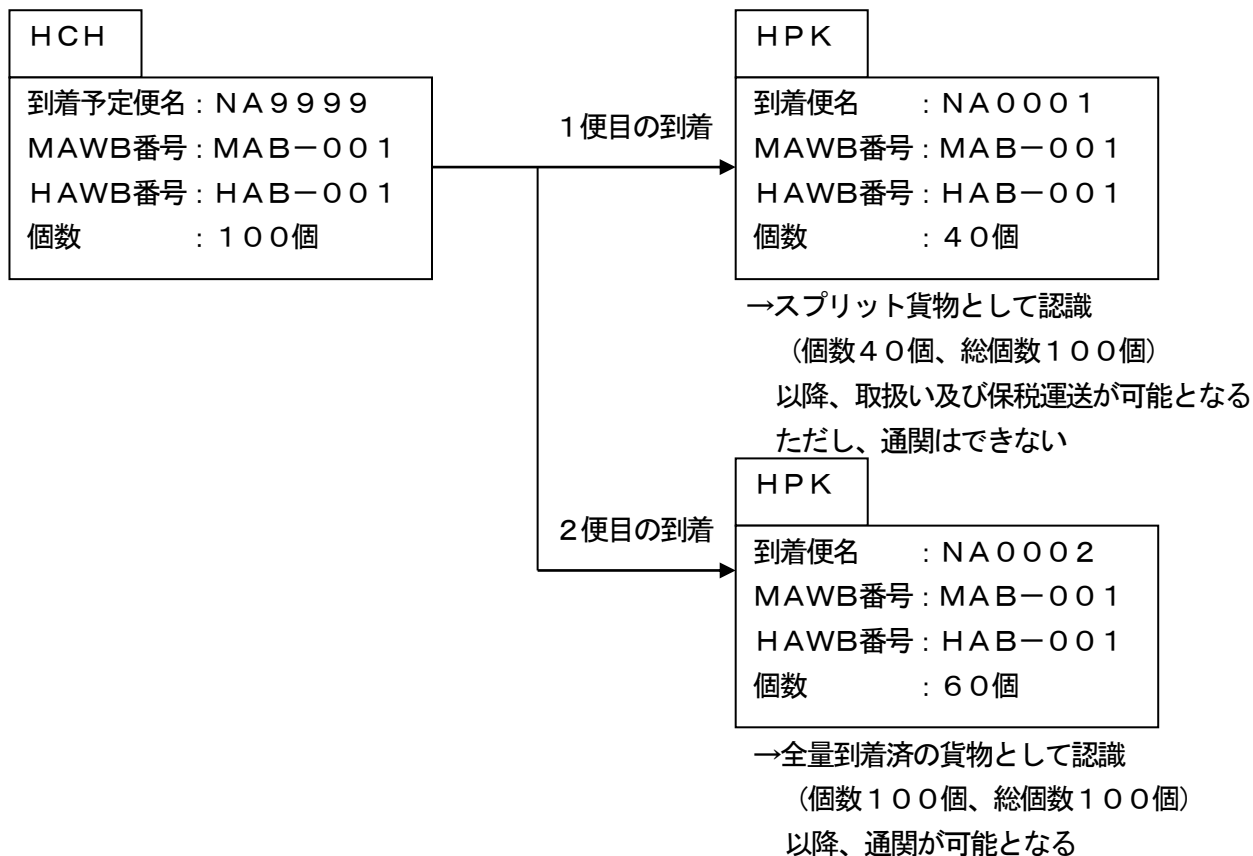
ＨＣＨ

到着予定便名：ＮＡ９９９９
ＭＡＷＢ番号：ＭＡＢ－００１
ＨＡＷＢ番号：ＨＡＢ－００１
個数　　　：１００個

１便目の到着

ＨＰＫ

到着便名　：ＮＡ０００１
ＭＡＷＢ番号：ＭＡＢ－００１
ＨＡＷＢ番号：ＨＡＢ－００１
個数　　　：４０個

→スプリット貨物として認識
（個数４０個、総個数１００個）
以降、取扱い及び保税運送が可能となる
ただし、通関はできない

２便目の到着

ＨＰＫ

到着便名　：ＮＡ０００２
ＭＡＷＢ番号：ＭＡＢ－００１
ＨＡＷＢ番号：ＨＡＢ－００１
個数　　　：６０個

→全量到着済の貨物として認識
（個数１００個、総個数１００個）
以降、通関が可能となる